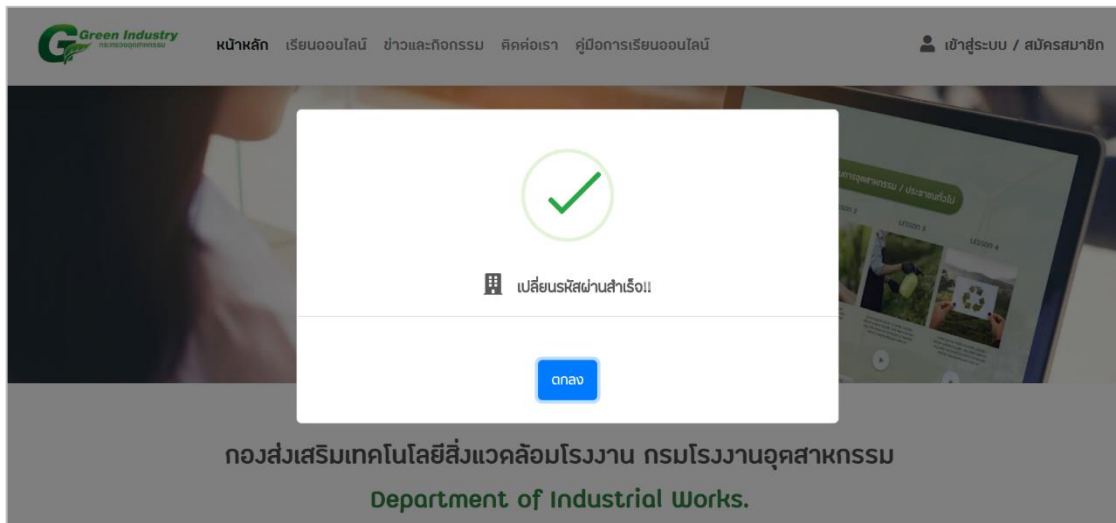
Green Industry
กระทรวงอุตสาหกรรม

หน้าหลัก เรียนออนไลน์ ข่าวและกิจกรรม ติดต่อเรา คู่มือการเรียนออนไลน์

เข้าสู่ระบบ / สมัครสมาชิก

อุตสาหกรรม / ประชาชนทั่วไป

LESSON 2 LESSON 3 LESSON 4

เปลี่ยนรหัสผ่านสำเร็จ!!

ตกลง

กองส่งเสริมเทคโนโลยีสิ่งแวดล้อมโรงงาน กรมโรงงานอุตสาหกรรม

Department of Industrial Works.